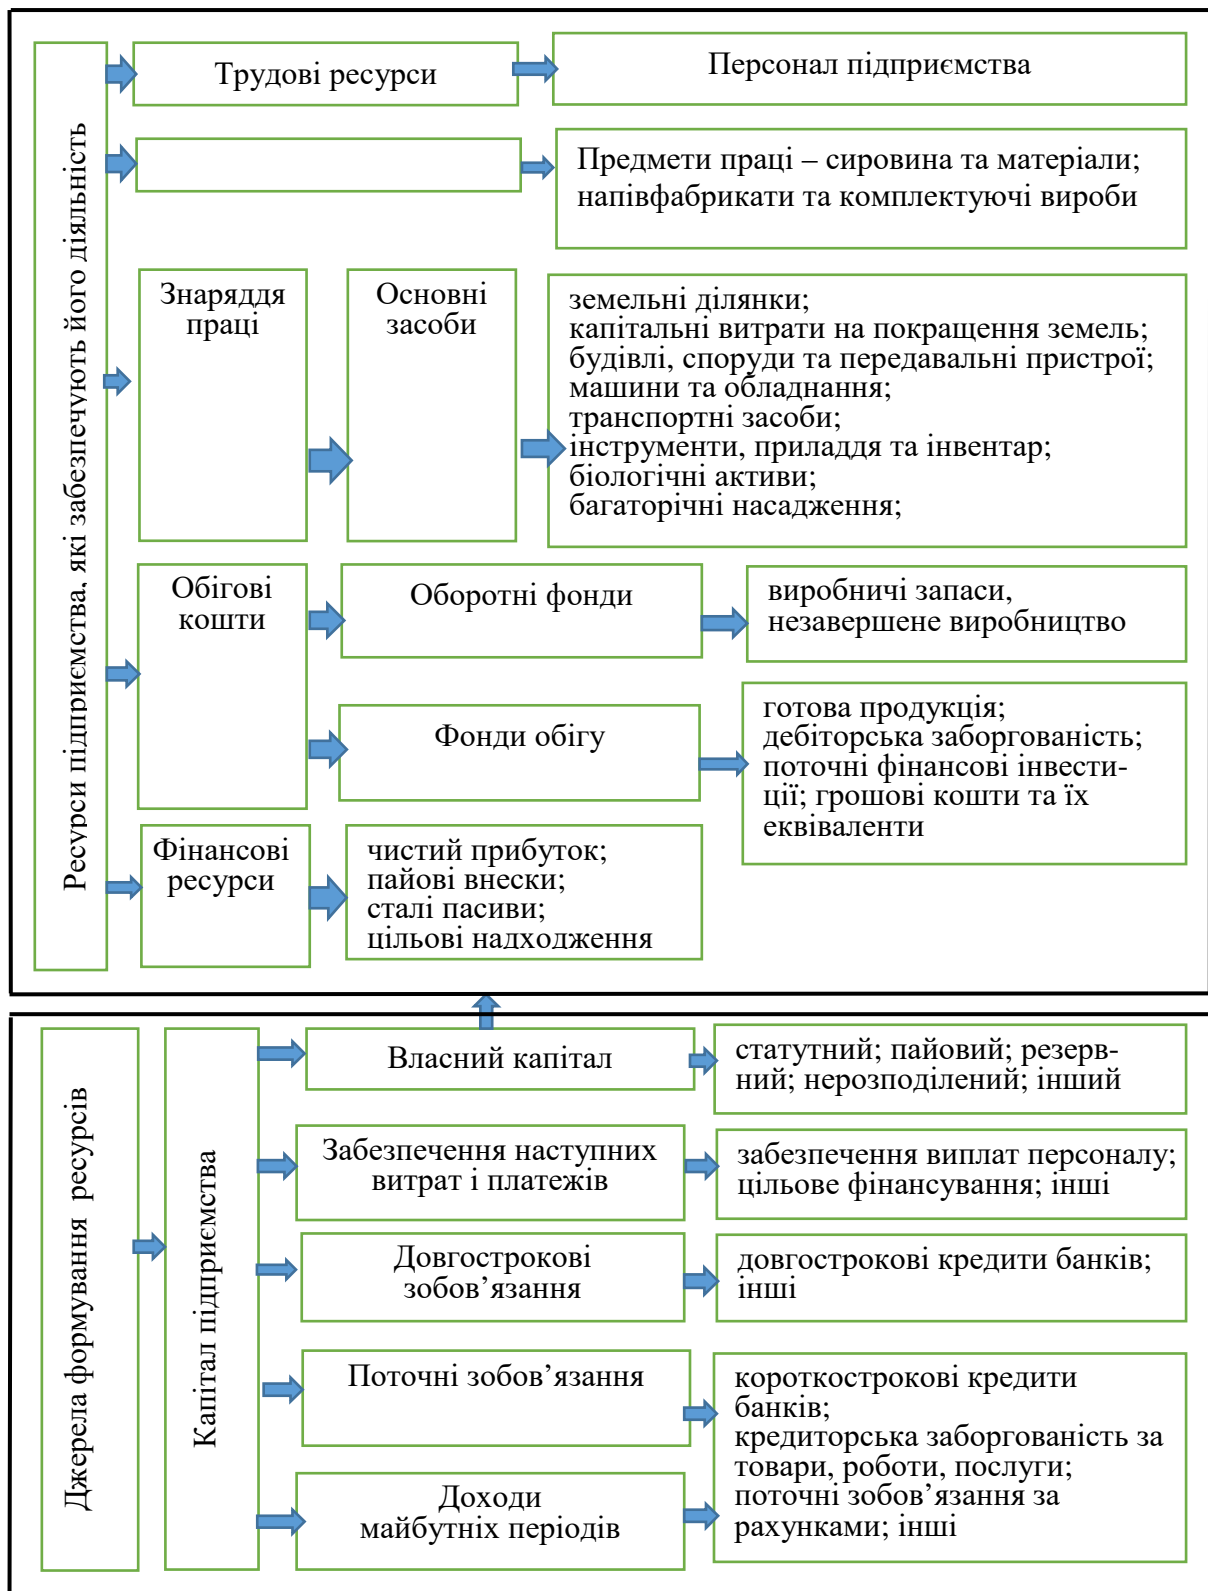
Ресурси підприємства, які забезпечують його діяльність

Трудові ресурси

Персонал підприємства

Предмети праці – сировина та матеріали; напівфабрикати та комплектуючі вироби

Знаряддя праці

Основні засоби

земельні ділянки;
капітальні витрати на покращення земель;
будівлі, споруди та передавальні пристрої;
машини та обладнання;
транспортні засоби;
інструменти, приладдя та інвентар;
біологічні активи;
багаторічні насадження;

Обігові кошти

Оборотні фонди

виробничі запаси, незавершене виробництво

Фонди обігу

готова продукція;
дебіторська заборгованість;
поточні фінансові інвестиції; грошові кошти та їх еквіваленти

Фінансові ресурси

чистий прибуток;
пайові внески;
сталі пасиви;
цільові надходження

Джерела формування ресурсів

Капітал підприємства

Власний капітал

статутний; пайовий; резервний; нерозподілений; інший

Забезпечення наступних витрат і платежів

забезпечення виплат персоналу; цільове фінансування; інші

Довгострокові зобов’язання

довгострокові кредити банків; інші

Поточні зобов’язання

короткострокові кредити банків;
кредиторська заборгованість за товари, роботи, послуги;
поточні зобов’язання за рахунками; інші

Доходи майбутніх періодів